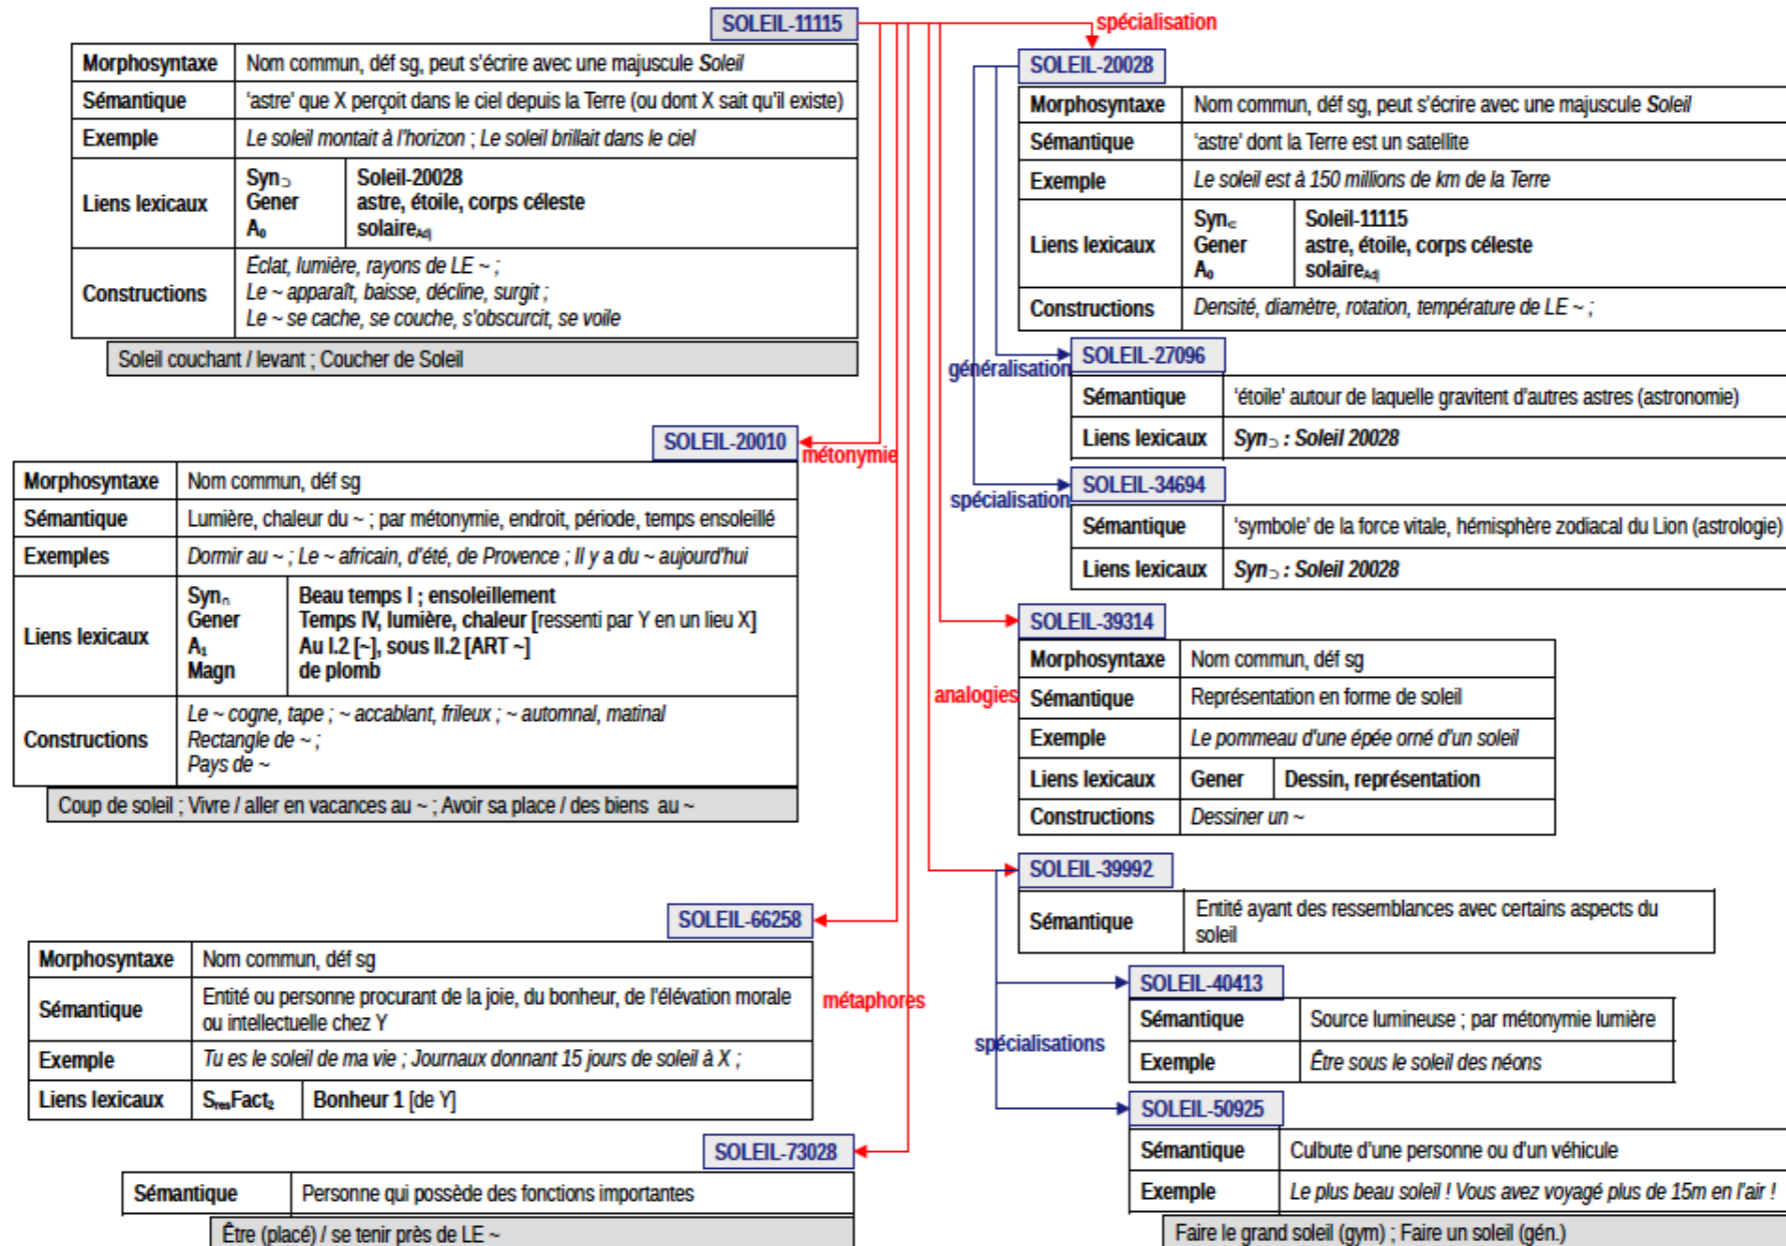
SOLEIL-11115

spécialisation

| Morphosyntaxe | Nom commun, déf sg, peut s'écrire avec une majuscule *Soleil* |
|---|---|
| Sémantique | 'astre' que X perçoit dans le ciel depuis la Terre (ou dont X sait qu'il existe) |
| Exemple | *Le soleil montait à l'horizon ; Le soleil brillait dans le ciel* |
| Liens lexicaux | Syn$_{\supset}$ Soleil-20028; Gener astre, étoile, corps céleste; A$_0$ solaire$_{Adj}$ |
| Constructions | *Éclat, lumière, rayons de LE ~ ; Le ~ apparaît, baisse, décline, surgit ; Le ~ se cache, se couche, s'obscurcit, se voile* |

Soleil couchant / levant ; Coucher de Soleil

SOLEIL-20028

| Morphosyntaxe | Nom commun, déf sg, peut s'écrire avec une majuscule *Soleil* |
|---|---|
| Sémantique | 'astre' dont la Terre est un satellite |
| Exemple | *Le soleil est à 150 millions de km de la Terre* |
| Liens lexicaux | Syn$_{\subset}$ Soleil-11115; Gener astre, étoile, corps céleste; A$_0$ solaire$_{Adj}$ |
| Constructions | *Densité, diamètre, rotation, température de LE ~ ;* |

généralisation

SOLEIL-27096

| Sémantique | 'étoile' autour de laquelle gravitent d'autres astres (astronomie) |
|---|---|
| Liens lexicaux | *Syn$_{\supset}$ : Soleil 20028* |

spécialisation

SOLEIL-34694

| Sémantique | 'symbole' de la force vitale, hémisphère zodiacal du Lion (astrologie) |
|---|---|
| Liens lexicaux | *Syn$_{\supset}$ : Soleil 20028* |

SOLEIL-20010

métonymie

| Morphosyntaxe | Nom commun, déf sg |
|---|---|
| Sémantique | Lumière, chaleur du ~ ; par métonymie, endroit, période, temps ensoleillé |
| Exemples | *Dormir au ~ ; Le ~ africain, d'été, de Provence ; Il y a du ~ aujourd'hui* |
| Liens lexicaux | Syn$_{\cap}$ Beau temps I ; ensoleillement; Gener Temps IV, lumière, chaleur [ressenti par Y en un lieu X]; A$_1$ Au I.2 [~], sous II.2 [ART ~]; Magn de plomb |
| Constructions | *Le ~ cogne, tape ; ~ accablant, frileux ; ~ automnal, matinal; Rectangle de ~ ; Pays de ~* |

Coup de soleil ; Vivre / aller en vacances au ~ ; Avoir sa place / des biens au ~

SOLEIL-39314

analogies

| Morphosyntaxe | Nom commun, déf sg |
|---|---|
| Sémantique | Représentation en forme de soleil |
| Exemple | *Le pommeau d'une épée orné d'un soleil* |
| Liens lexicaux | Gener Dessin, représentation |
| Constructions | *Dessiner un ~* |

SOLEIL-39992

| Sémantique | Entité ayant des ressemblances avec certains aspects du soleil |
|---|---|

SOLEIL-66258

| Morphosyntaxe | Nom commun, déf sg |
|---|---|
| Sémantique | Entité ou personne procurant de la joie, du bonheur, de l'élévation morale ou intellectuelle chez Y |
| Exemple | *Tu es le soleil de ma vie ; Journaux donnant 15 jours de soleil à X ;* |
| Liens lexicaux | S$_{res}$Fact$_2$ Bonheur 1 [de Y] |

métaphores

spécialisations

SOLEIL-40413

| Sémantique | Source lumineuse ; par métonymie lumière |
|---|---|
| Exemple | *Être sous le soleil des néons* |

SOLEIL-73028

| Sémantique | Personne qui possède des fonctions importantes |
|---|---|

Être (placé) / se tenir près de LE ~

SOLEIL-50925

| Sémantique | Culbute d'une personne ou d'un véhicule |
|---|---|
| Exemple | *Le plus beau soleil ! Vous avez voyagé plus de 15m en l'air !* |

Faire le grand soleil (gym) ; Faire un soleil (gén.)